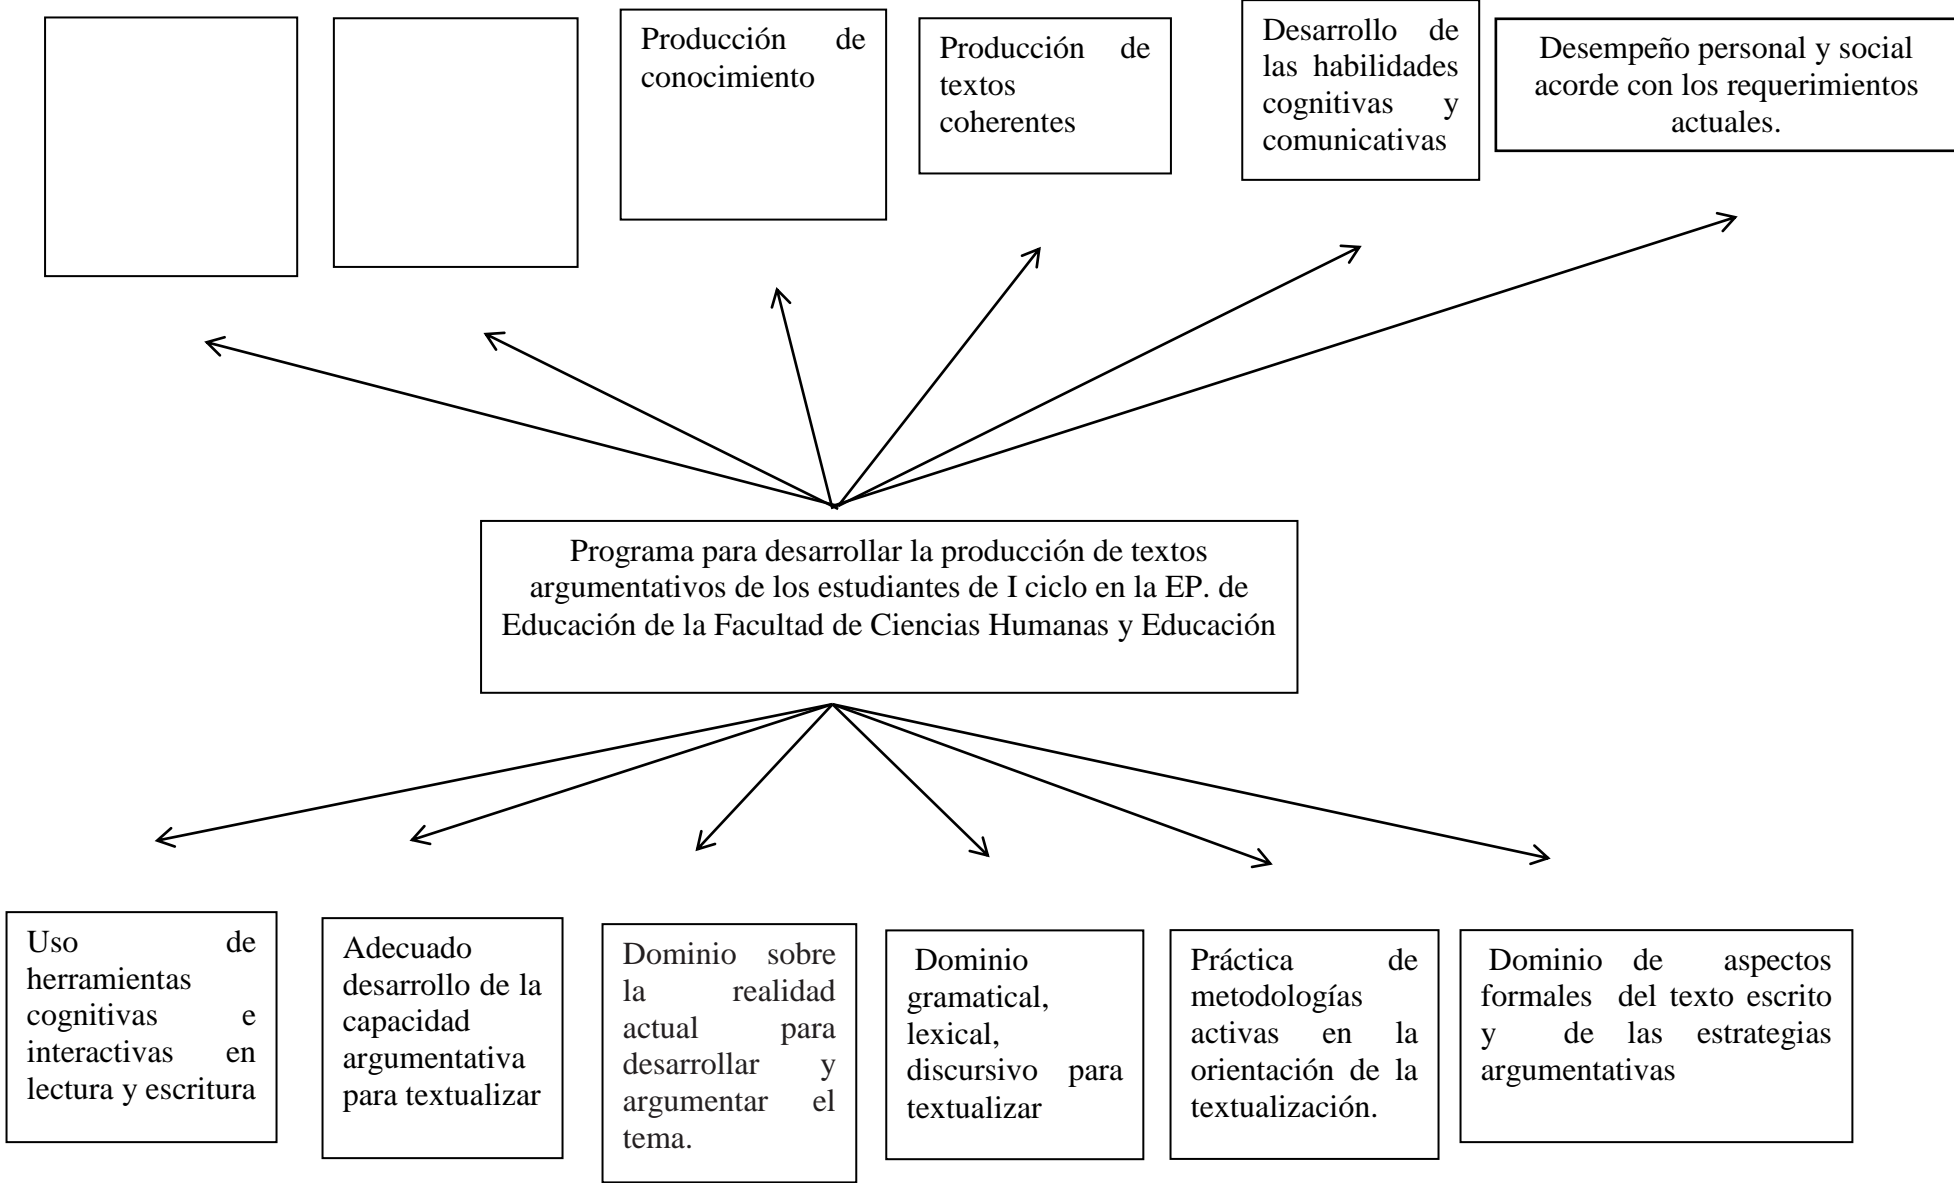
Producción de conocimiento

Producción de textos coherentes

Desarrollo de las habilidades cognitivas y comunicativas

Desempeño personal y social acorde con los requerimientos actuales.

Programa para desarrollar la producción de textos argumentativos de los estudiantes de I ciclo en la EP. de Educación de la Facultad de Ciencias Humanas y Educación

Uso de herramientas cognitivas e interactivas en lectura y escritura

Adecuado desarrollo de la capacidad argumentativa para textualizar

Dominio sobre la realidad actual para desarrollar y argumentar el tema.

Dominio gramatical, lexical, discursivo para textualizar

Práctica de metodologías activas en la orientación de la textualización.

Dominio de aspectos formales del texto escrito y de las estrategias argumentativas